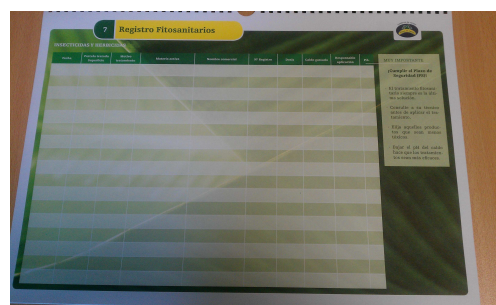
7 Registro Fitosanitarios

INSECTICIDAS Y HERBICIDAS

| Fecha | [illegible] | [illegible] | Materia activa | Nombre comercial | Nº Registro | Dosis | Caldo gastado | Responsable aplicación | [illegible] |
|---|---|---|---|---|---|---|---|---|---|

MUY IMPORTANTE

¡Cumple el Plazo de Seguridad (PS)!

El tratamiento fitosanitario siempre al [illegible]

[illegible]

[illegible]

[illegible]